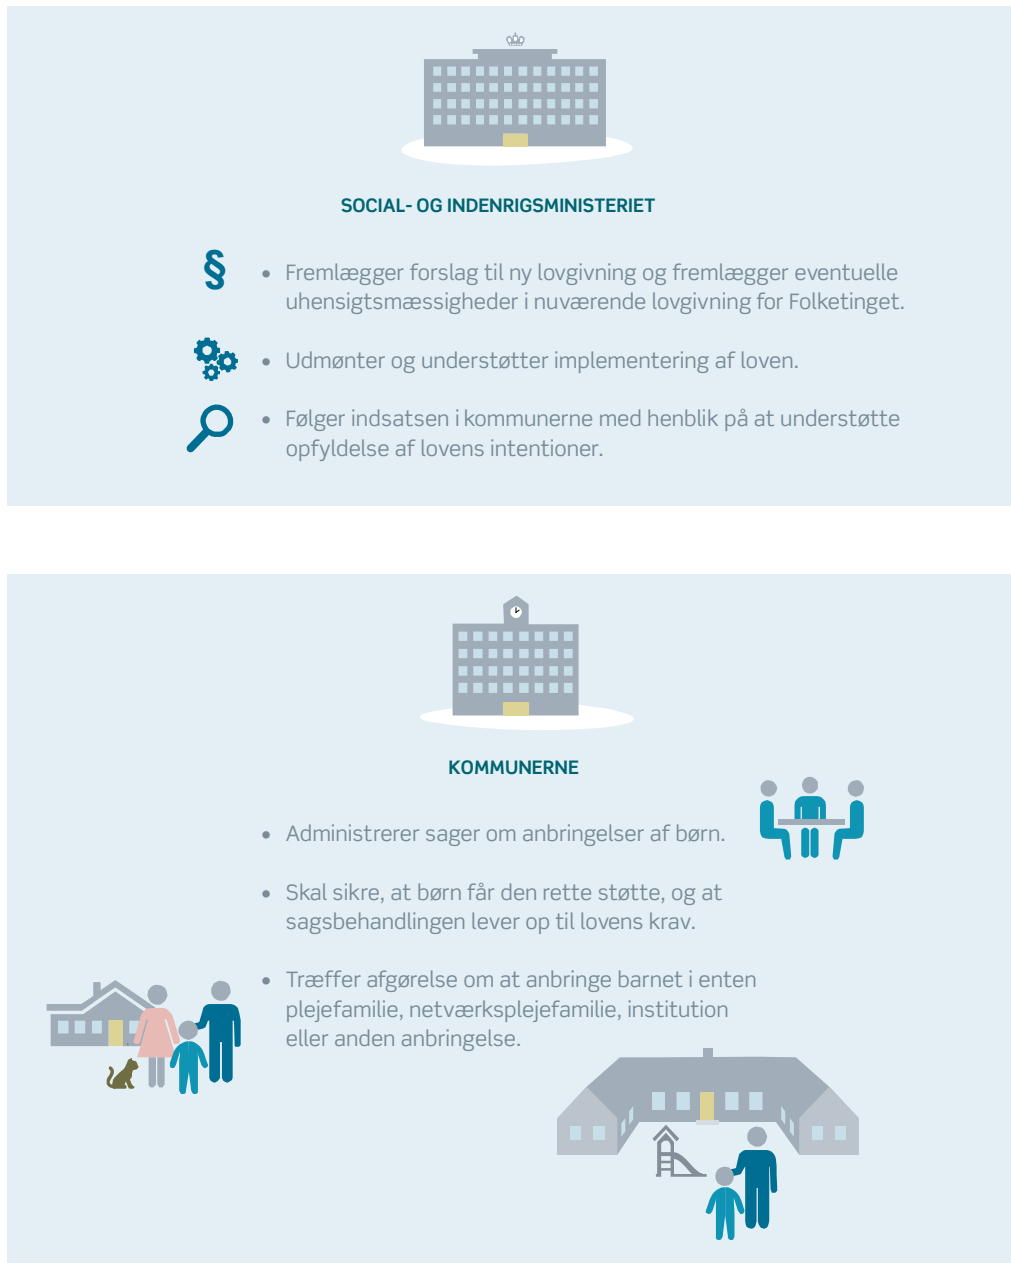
SOCIAL- OG INDENRIGSMINISTERIET

§

- Fremlægger forslag til ny lovgivning og fremlægger eventuelle uhensigtsmæssigheder i nuværende lovgivning for Folketinget.
- Udmønter og understøtter implementering af loven.
- Følger indsatsen i kommunerne med henblik på at understøtte opfyldelse af lovens intentioner.

KOMMUNERNE

- Administrerer sager om anbringelser af børn.
- Skal sikre, at børn får den rette støtte, og at sagsbehandlingen lever op til lovens krav.
- Træffer afgørelse om at anbringe barnet i enten plejefamilie, netværksplejefamilie, institution eller anden anbringelse.